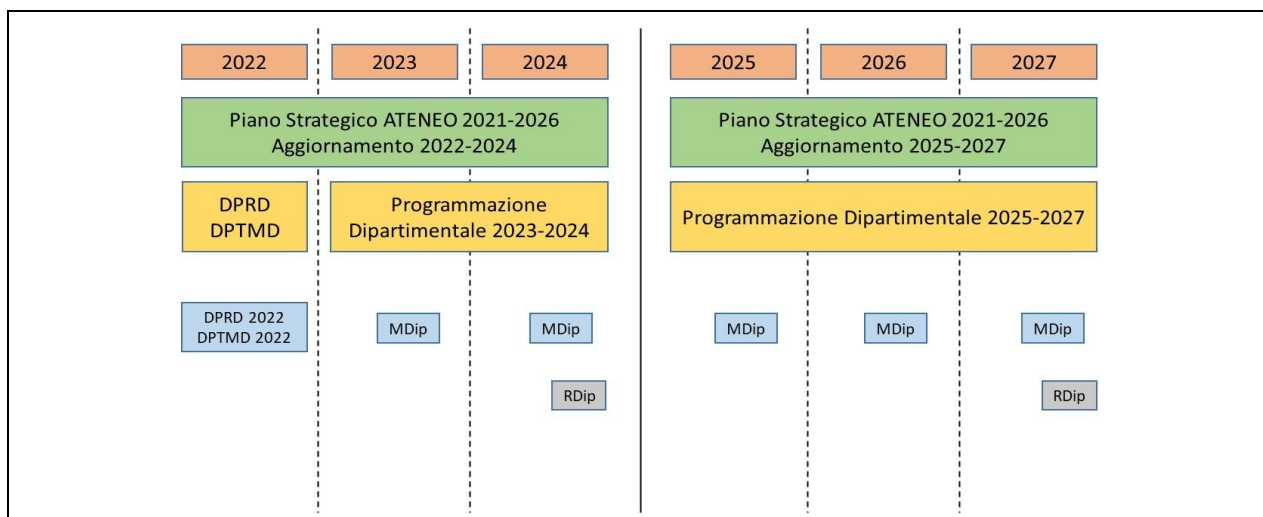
2022 2023 2024

2025 2026 2027

Piano Strategico ATENEO 2021-2026
Aggiornamento 2022-2024

Piano Strategico ATENEO 2021-2026
Aggiornamento 2025-2027

DPRD
DPTMD

Programmazione Dipartimentale 2023-2024

Programmazione Dipartimentale 2025-2027

DPRD 2022
DPTMD 2022

MDip

MDip

RDip

MDip

MDip

MDip

RDip